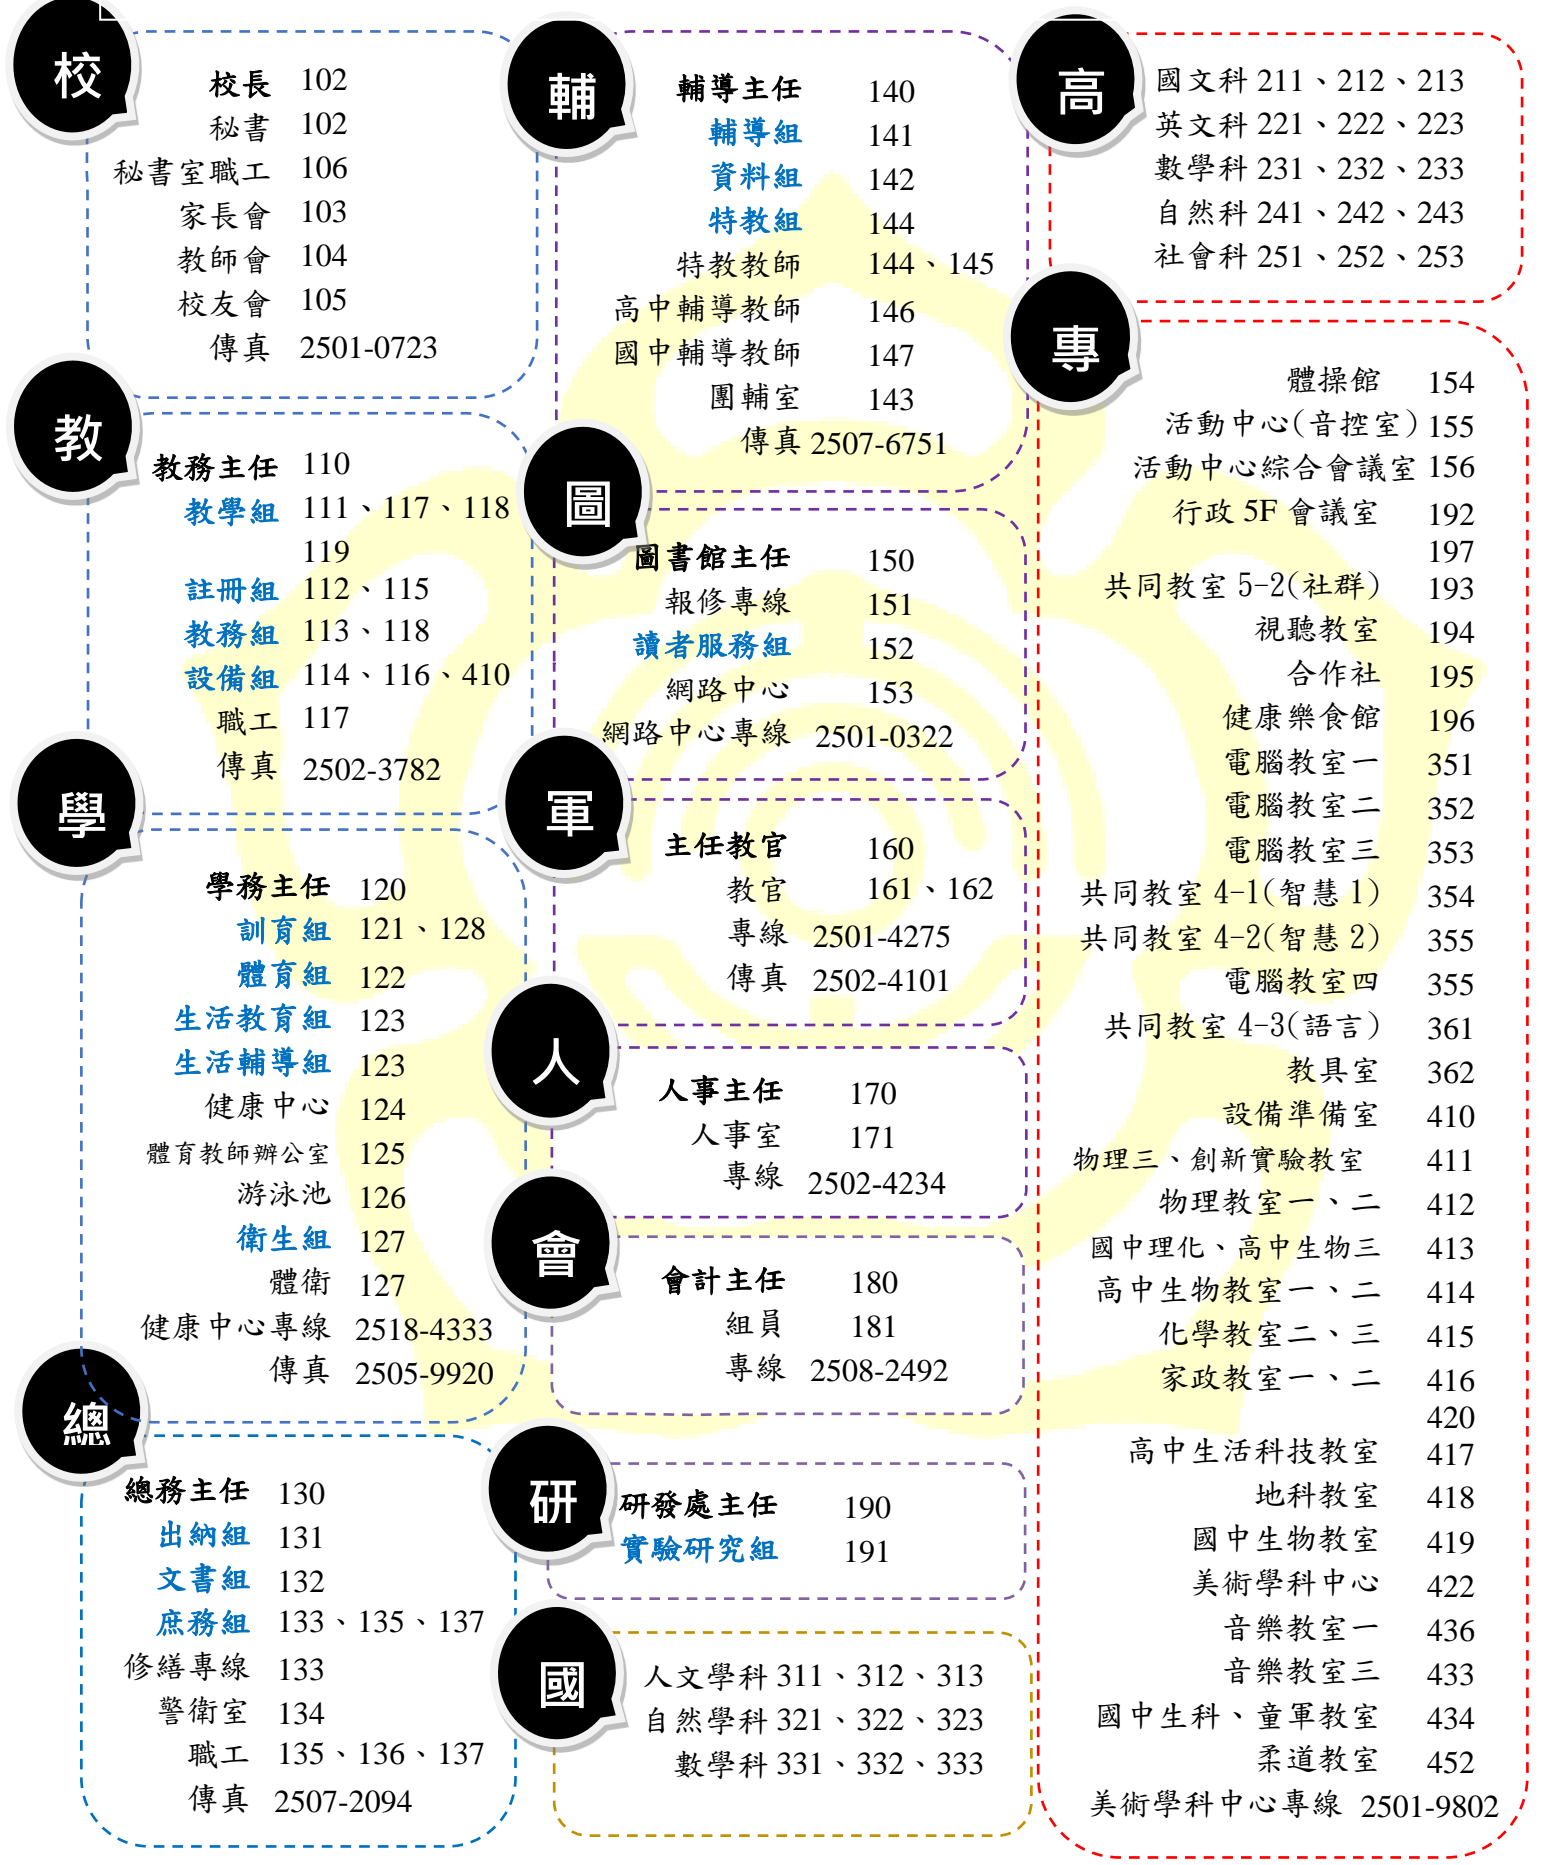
校

校長 102
秘書 102
秘書室職工 106
家長會 103
教師會 104
校友會 105
傳真 2501-0723

輔

輔導主任 140
輔導組 141
資料組 142
特教組 144
特教教師 144、145
高中輔導教師 146
國中輔導教師 147
團輔室 143
傳真 2507-6751

高

國文科 211、212、213
英文科 221、222、223
數學科 231、232、233
自然科 241、242、243
社會科 251、252、253

教

教務主任 110
教學組 111、117、118 119
註冊組 112、115
教務組 113、118
設備組 114、116、410
職工 117
傳真 2502-3782

圖

圖書館主任 150
報修專線 151
讀者服務組 152
網路中心 153
網路中心專線 2501-0322

專

體操館 154
活動中心(音控室) 155
活動中心綜合會議室 156
行政 5F 會議室 192 197
共同教室 5-2(社群) 193
視聽教室 194
合作社 195
健康樂食館 196
電腦教室一 351
電腦教室二 352
電腦教室三 353
共同教室 4-1(智慧 1) 354
共同教室 4-2(智慧 2) 355
電腦教室四 355
共同教室 4-3(語言) 361
教具室 362
設備準備室 410
物理三、創新實驗教室 411
物理教室一、二 412
國中理化、高中生物三 413
高中生物教室一、二 414
化學教室二、三 415
家政教室一、二 416 420
高中生活科技教室 417
地科教室 418
國中生物教室 419
美術學科中心 422
音樂教室一 436
音樂教室三 433
國中生科、童軍教室 434
柔道教室 452
美術學科中心專線 2501-9802

學

學務主任 120
訓育組 121、128
體育組 122
生活教育組 123
生活輔導組 123
健康中心 124
體育教師辦公室 125
游泳池 126
衛生組 127
體衛 127
健康中心專線 2518-4333
傳真 2505-9920

軍

主任教官 160
教官 161、162
專線 2501-4275
傳真 2502-4101

人

人事主任 170
人事室 171
專線 2502-4234

會

會計主任 180
組員 181
專線 2508-2492

總

總務主任 130
出納組 131
文書組 132
庶務組 133、135、137
修繕專線 133
警衛室 134
職工 135、136、137
傳真 2507-2094

研

研發處主任 190
實驗研究組 191

國

人文學科 311、312、313
自然學科 321、322、323
數學科 331、332、333